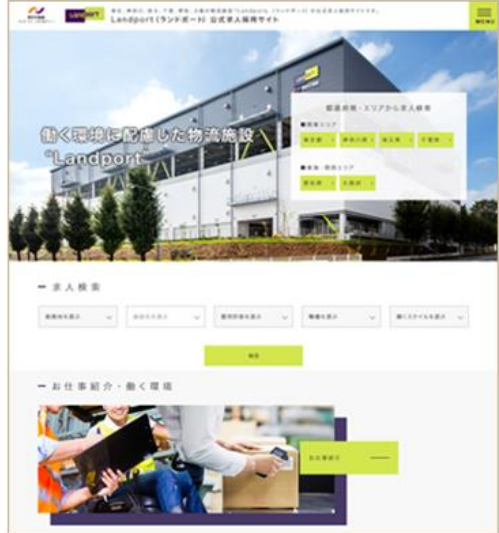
Landport

Landport（ランドポート）公式求人採用サイト

MENU

働く環境に配慮した物流施設
"Landport"

都道府県・エリアから求人検索

■関東エリア

東京都 ›

神奈川県 ›

埼玉県 ›

千葉県 ›

■東海・関西エリア

愛知県 ›

大阪府 ›

ー 求人検索

勤務地を選ぶ

施設名を選ぶ

雇用形態を選ぶ

職種を選ぶ

働くスタイルを選ぶ

検索

ー お仕事紹介・働く環境

お仕事紹介